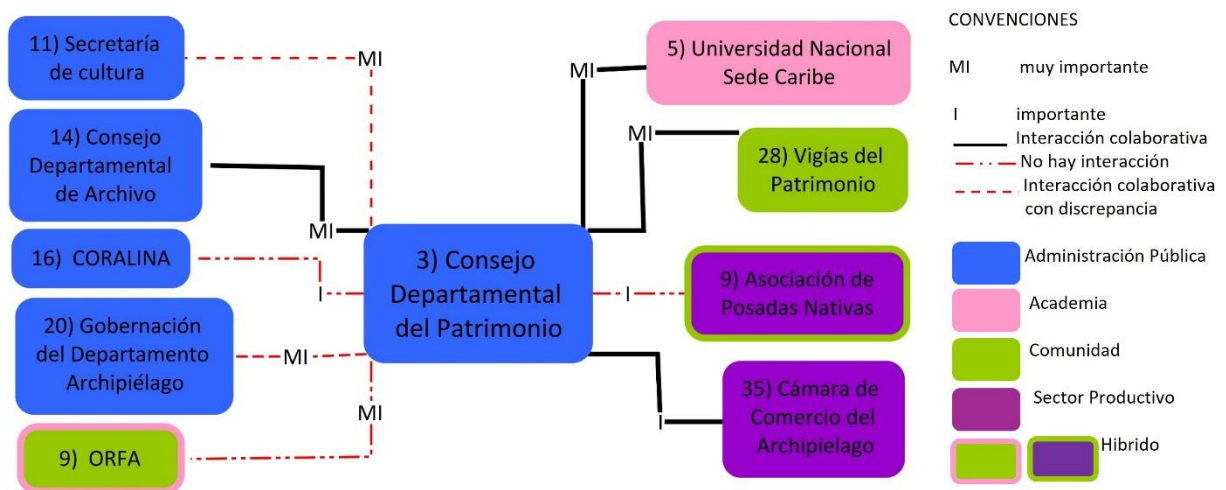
11) Secretaría de cultura

MI

14) Consejo Departamental de Archivo

MI

16) CORALINA

I

20) Gobernación del Departamento Archipiélago

MI

MI

9) ORFA

3) Consejo Departamental del Patrimonio

MI

5) Universidad Nacional Sede Caribe

MI

28) Vigías del Patrimonio

I

9) Asociación de Posadas Nativas

I

35) Cámara de Comercio del Archipielago

CONVENCIONES

MI muy importante

I importante

Interacción colaborativa

No hay interacción

Interacción colaborativa con discrepancia

Administración Pública

Academia

Comunidad

Sector Productivo

Hibrido